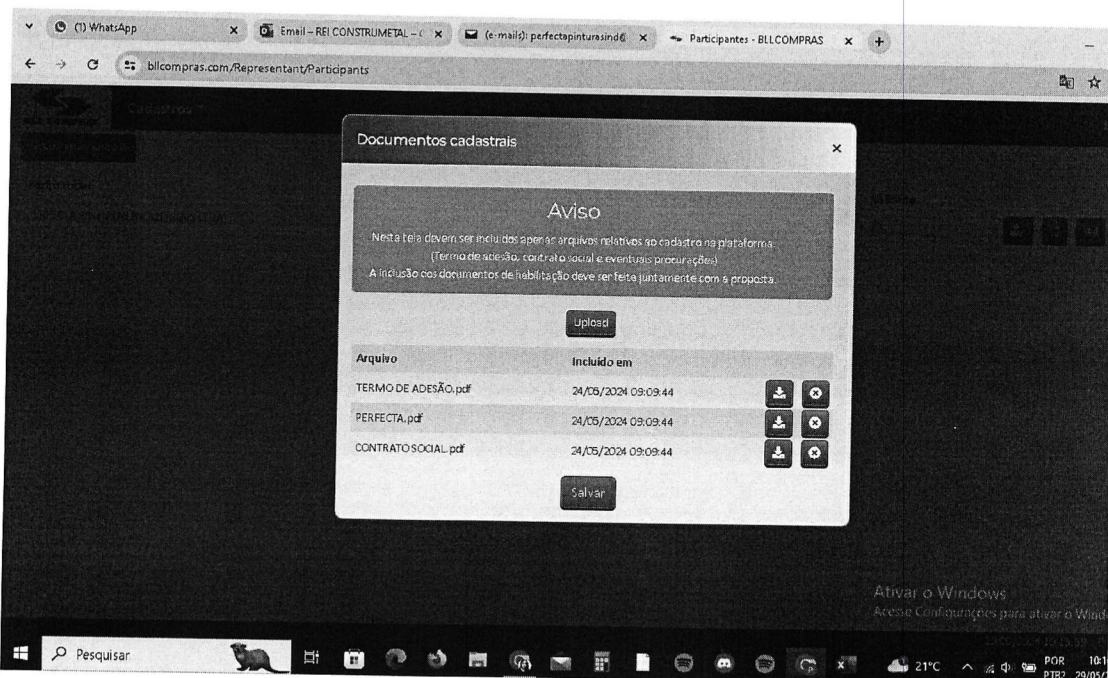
(1) WhatsApp
Email – REI CONSTRUMETAL – (
(e-mails): perfectapinturasind@
Participantes - BLLCOMPRAS
bllcompras.com/Representant/Participants

Cadastros

Documentos cadastrais

Aviso
Nesta tela devem ser incluídos apenas arquivos relativos ao cadastro na plataforma. (Termo de adesão, contrato social e eventuais procurações)
A inclusão dos documentos de habilitação deve ser feita juntamente com a proposta.

Upload

| Arquivo | Incluído em |
|---|---|
| TERMO DE ADESÃO.pdf | 24/05/2024 09:09:44 |
| PERFECTA.pdf | 24/05/2024 09:09:44 |
| CONTRATO SOCIAL.pdf | 24/05/2024 09:09:44 |

Salvar

Ativar o Windows
Acesse Configurações para ativar o Wind

Pesquisar
21°C
POR PTB2
10:1
29/05/